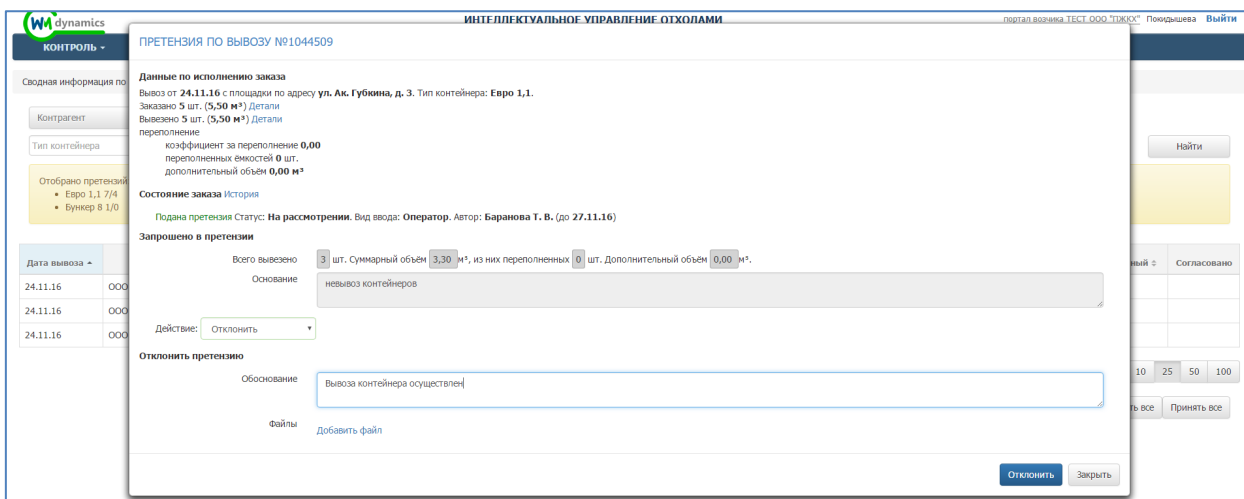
WM dynamics

ИНТЕЛЛЕКТУАЛЬНОЕ УПРАВЛЕНИЕ ОТХОДАМИ

портал возчика ТЕСТ ООО "ПЖКХ" Покидышева Выйти

КОНТРОЛЬ ▾

Сводная информация по

Контрагент

Тип контейнера

Найти

Отобрано претензий
• Евро 1,1 7/4
• Бункер 8 1/0

Дата вывоза ▲

24.11.16 ООО

24.11.16 ООО

24.11.16 ООО

ный ⇕ Согласовано

10 25 50 100

ть все Принять все

ПРЕТЕНЗИЯ ПО ВЫВОЗУ №1044509

Данные по исполнению заказа

Вывоз от **24.11.16** с площадки по адресу **ул. Ак. Губкина, д. 3**. Тип контейнера: **Евро 1,1**.
Заказано **5** шт. (**5,50 м³**) Детали
Вывезено **5** шт. (**5,50 м³**) Детали
переполнение
коэффициент за переполнение **0,00**
переполненных ёмкостей **0** шт.
дополнительный объём **0,00 м³**

Состояние заказа История

Подана претензия Статус: **На рассмотрении**. Вид ввода: **Оператор**. Автор: **Баранова Т. В.** (до **27.11.16**)

Запрошено в претензии

Всего вывезено 3 шт. Суммарный объём 3,30 м³, из них переполненных 0 шт. Дополнительный объём 0,00 м³.

Основание невывоз контейнеров

Действие: Отклонить

Отклонить претензию

Обоснование Вывоза контейнера осуществлен

Файлы Добавить файл

Отклонить Закрыть